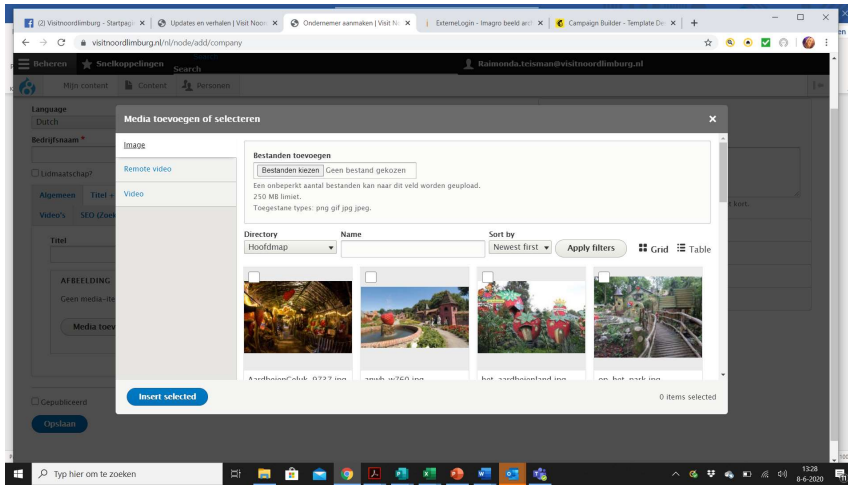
(2) Visitnoordlimburg - Startpagi × | Updates en verhalen | Visit Noo × | Ondernemer aanmaken | Visit N × | ExternelLogin - Imagro beeld and × | Campaign Builder - Template De × | +

visitnoordlimburg.nl/nl/node/add/company

Beheren | Snelkoppelingen | Search | Raimonda.teisman@visitnoordlimburg.nl

Mijn content | Content | Personen

Language
Dutch

Bedrijfsnaam *

Lidmaatschap?

Algemeen | Titel + | Video's | SEO (Zoek

Titel

AFBEELDING
Geen media-ite

Media toev

Gepubliceerd

Opslaan

Media toevoegen of selecteren ×

Image
Remote video
Video

Bestanden toevoegen
Bestanden kiezen Geen bestand gekozen
Een onbeperkt aantal bestanden kan naar dit veld worden geupload.
250 MB limiet.
Toegestane types: png gif jpg jpeg.

Directory
Hoofdmap

Name

Sort by
Newest first

Apply filters

Grid | Table

AardbeienGeluk_9737.jpg | zmwb_w760.jpg | het_aardbeienland.jpg | op_het_park.jpg

Insert selected

0 items selected

Typ hier om te zoeken

13:28
8-6-2020